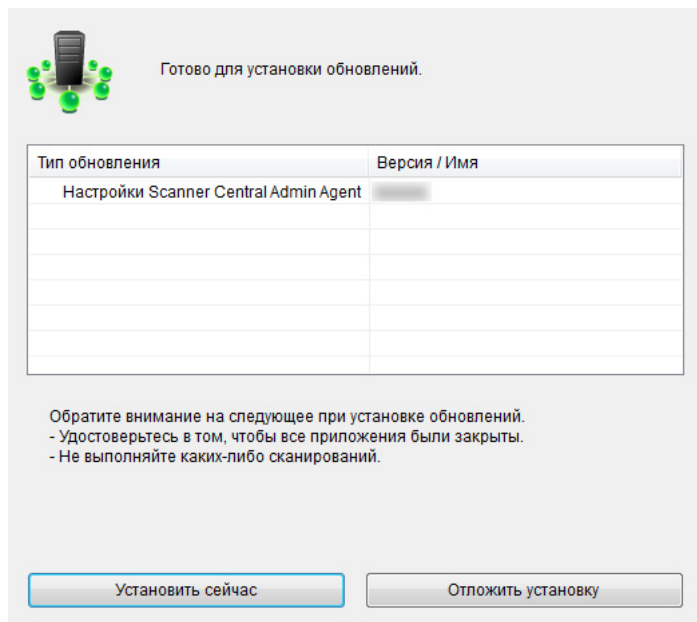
Готово для установки обновлений.

| Тип обновления | Версия / Имя |
|---|---|
| Настройки Scanner Central Admin Agent | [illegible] |

Обратите внимание на следующее при установке обновлений.
- Удостоверьтесь в том, чтобы все приложения были закрыты.
- Не выполняйте каких-либо сканирований.

Установить сейчас

Отложить установку